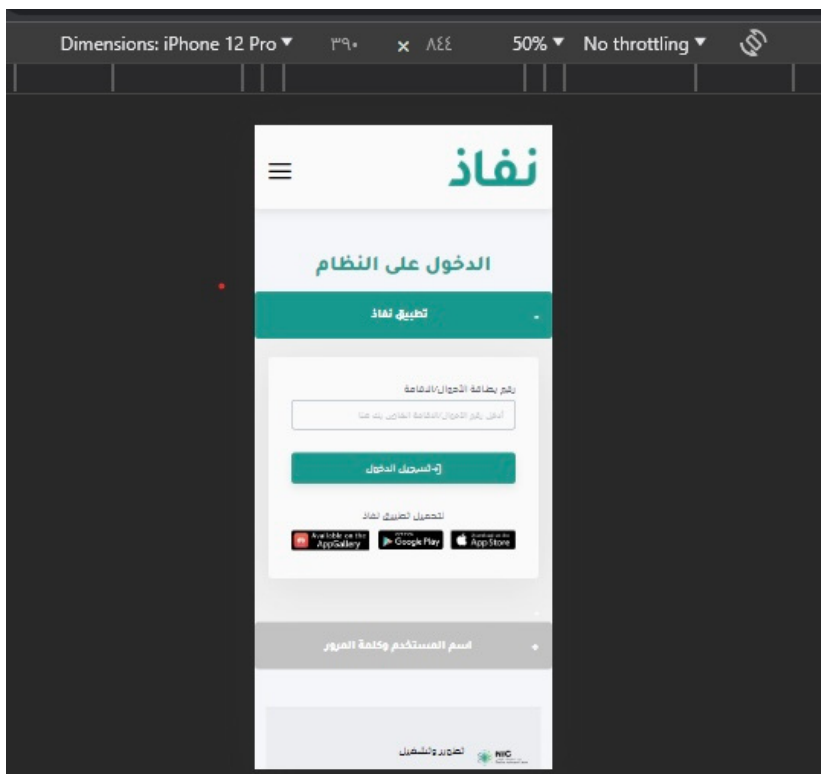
Dimensions: iPhone 12 Pro ▼ ٣٩٠ x ٨٤٤ 50% ▼ No throttling ▼

نفاذ

الدخول على النظام

تطبيق نفاذ

رقم بطاقة الأحوال/الاقامة

أدخل رقم الأحوال/الاقامة الخاص بك هنا

تسجيل الدخول

لتحميل تطبيق نفاذ

Available on the AppGallery Google Play App Store

اسم المستخدم وكلمة المرور

NIC

تطوير وتشغيل